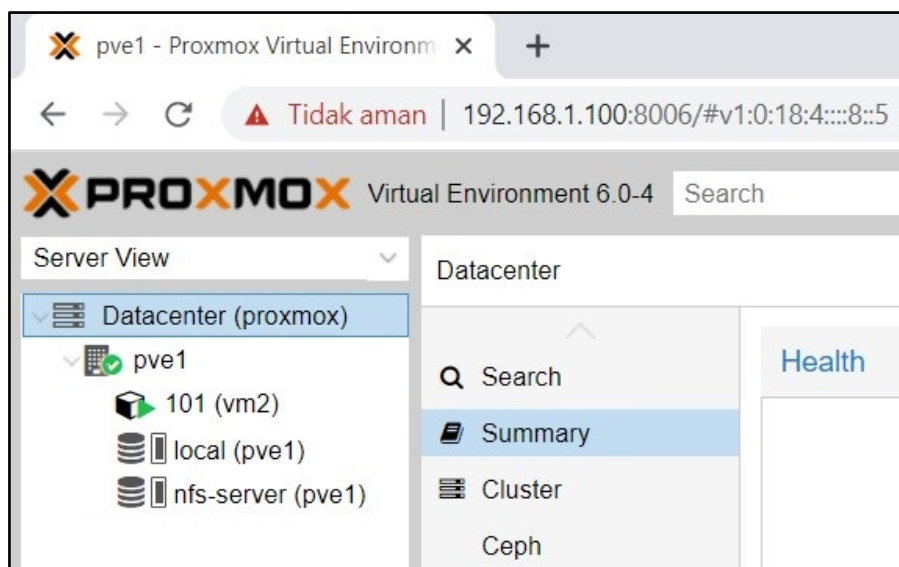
pve1 - Proxmox Virtual Environm ×
+
← → C ▲ Tidak aman | 192.168.1.100:8006/#v1:0:18:4::::8::5
PROXMOX Virtual Environment 6.0-4 Search
Server View
Datacenter (proxmox)
pve1
101 (vm2)
local (pve1)
nfs-server (pve1)
Datacenter
Search
Summary
Cluster
Ceph
Health